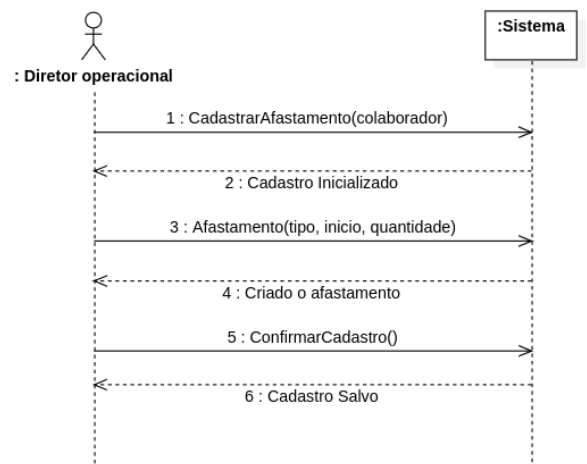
: Diretor operacional

:Sistema

1 : CadastrarAfastamento(colaborador)

2 : Cadastro Inicializado

3 : Afastamento(tipo, inicio, quantidade)

4 : Criado o afastamento

5 : ConfirmarCadastro()

6 : Cadastro Salvo